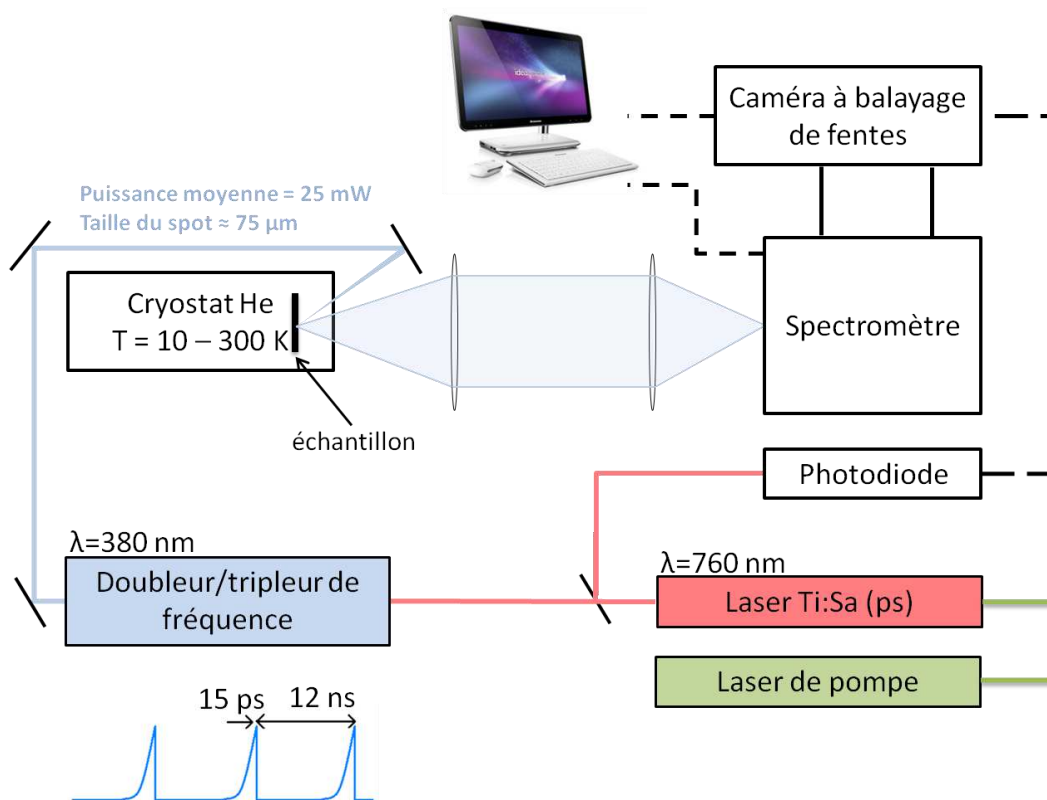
Caméra à balayage de fentes

Puissance moyenne = 25 mW
Taille du spot ≈ 75 µm

Cryostat He
T = 10 – 300 K

Spectromètre

échantillon

Photodiode

λ=380 nm

Doubleur/tripleur de fréquence

λ=760 nm

Laser Ti:Sa (ps)

Laser de pompe

15 ps

12 ns